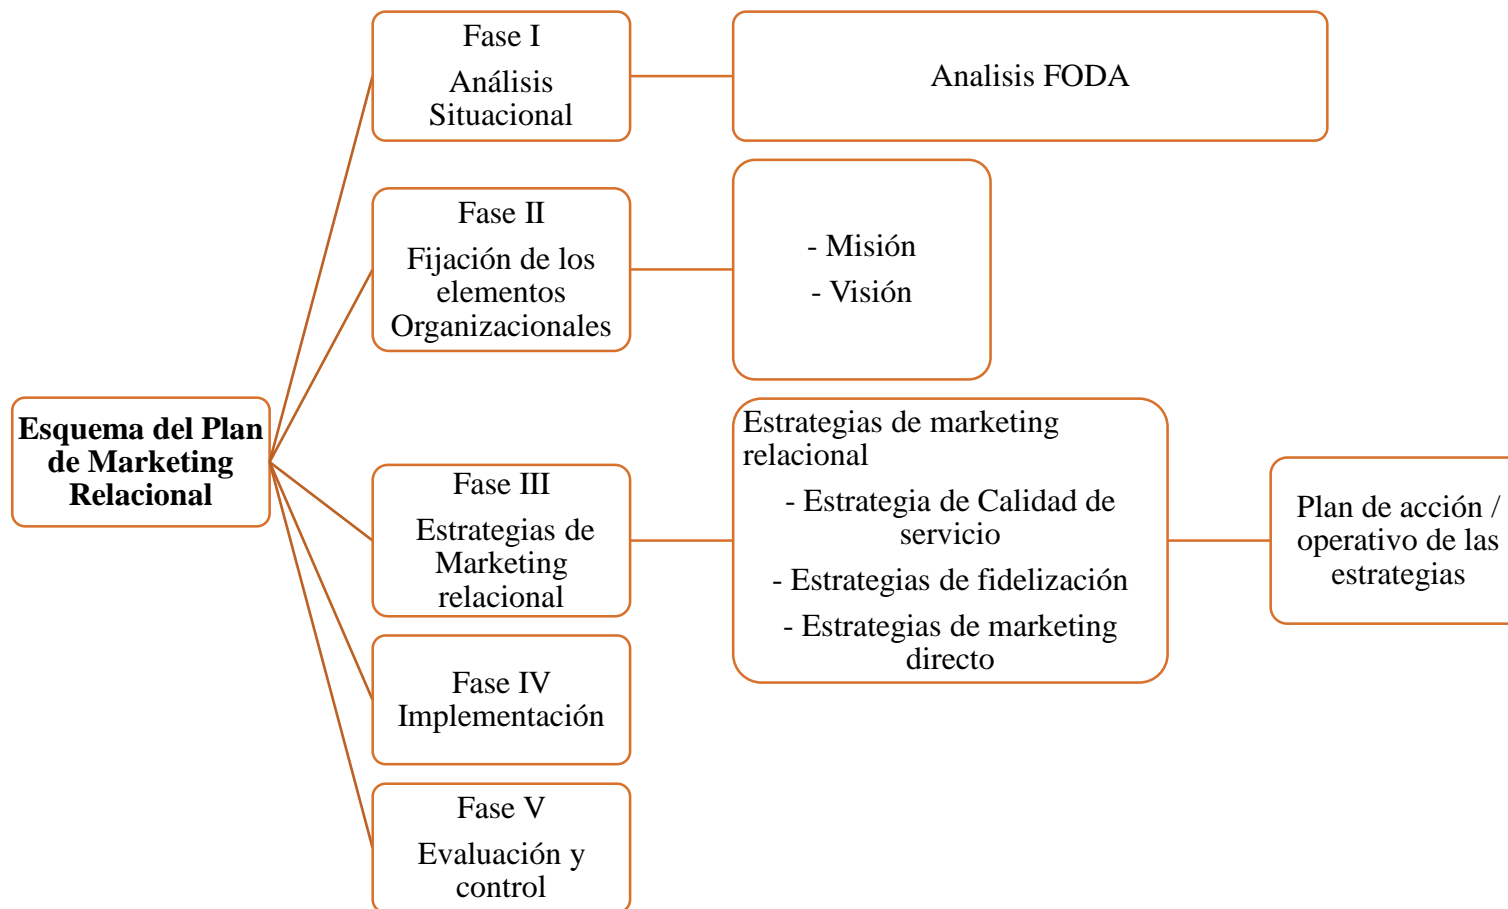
Esquema del Plan de Marketing Relacional

Fase I

Análisis Situacional

Analisis FODA

Fase II

Fijación de los elementos Organizacionales

- Misión

- Visión

Fase III

Estrategias de Marketing relacional

Estrategias de marketing relacional

- Estrategia de Calidad de servicio

- Estrategias de fidelización

- Estrategias de marketing directo

Plan de acción / operativo de las estrategias

Fase IV Implementación

Fase V

Evaluación y control